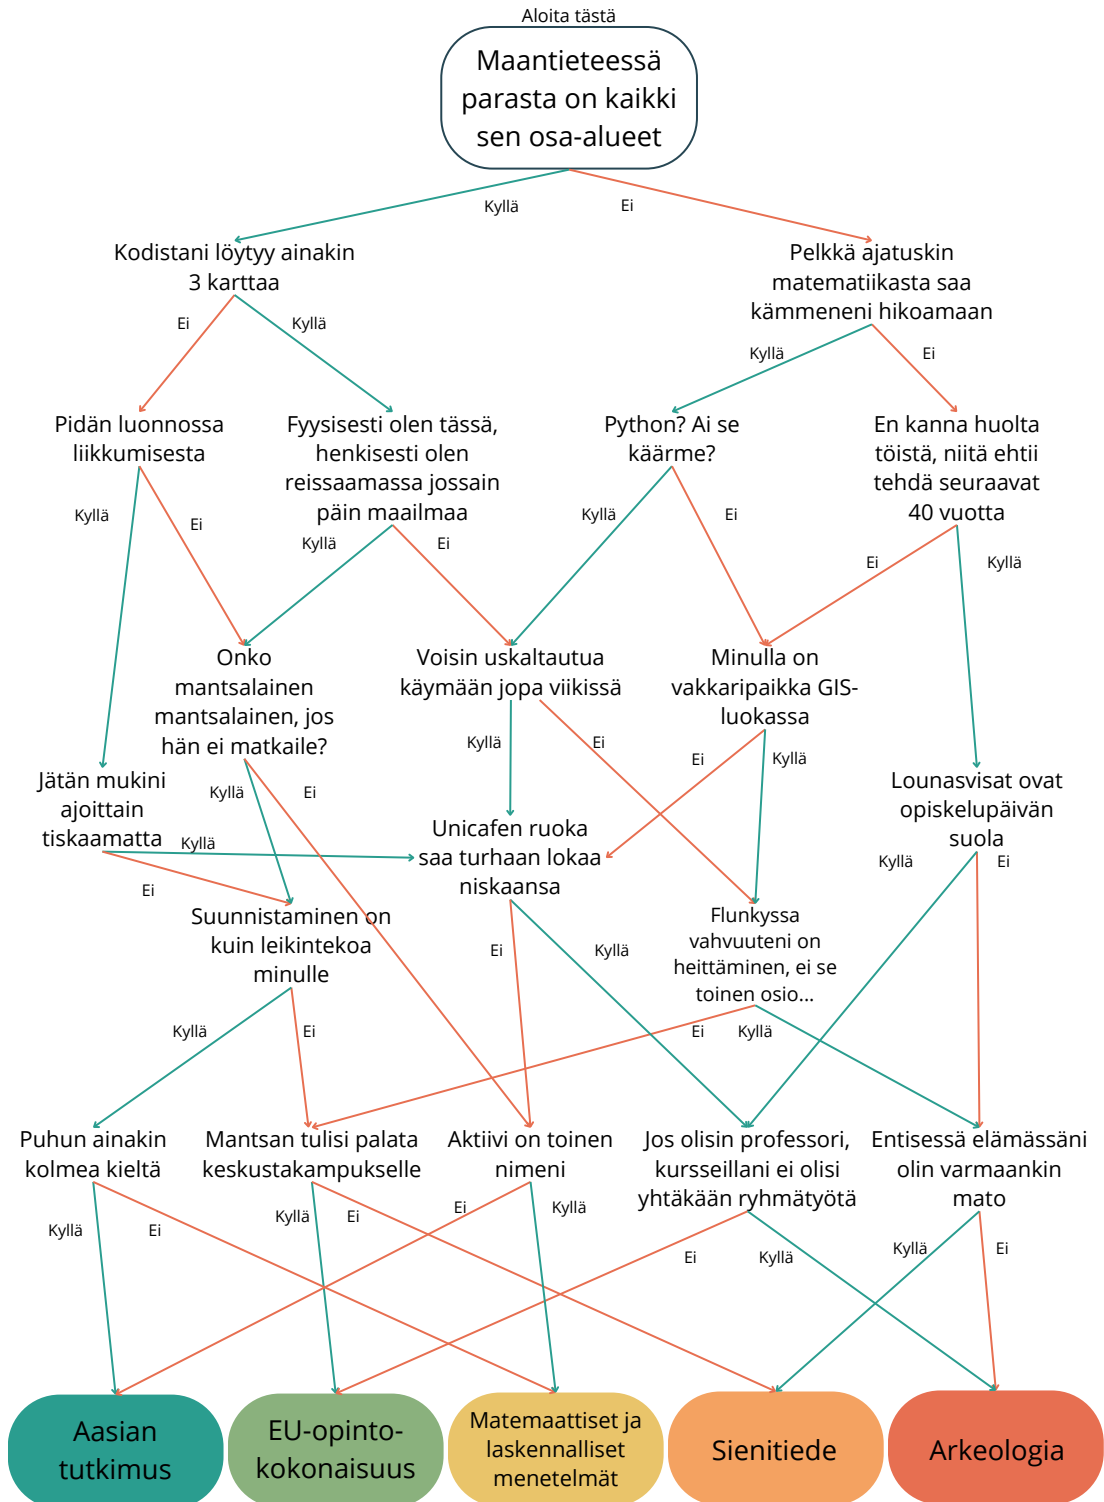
Aloita tästä

Maantieteessä parasta on kaikki sen osa-alueet

Kyllä
Ei

Kodistani löytyy ainakin 3 karttaa

Ei
Kyllä

Pelkkä ajatuskin matematiikasta saa kämmeneni hikoamaan

Kyllä
Ei

Pidän luonnossa liikkumisesta

Fyysisesti olen tässä, henkisesti olen reissaamassa jossain päin maailmaa

Python? Ai se käärme?

En kanna huolta töistä, niitä ehtii tehdä seuraavat 40 vuotta

Kyllä
Ei
Kyllä
Ei
Kyllä
Ei
Ei
Kyllä

Onko mantsalainen mantsalainen, jos hän ei matkaile?

Voisin uskaltautua käymään jopa viikissä

Minulla on vakkaripaikka GIS-luokassa

Kyllä
Ei
Ei
Kyllä

Jätän mukini ajoittain tiskaamatta

Kyllä
Ei

Unicafen ruoka saa turhaan lokaa niskaansa

Lounasvisat ovat opiskelupäivän suola

Kyllä
Ei

Kyllä
Ei

Suunnistaminen on kuin leikintekoa minulle

Flunkyssa vahvuuteni on heittäminen, ei se toinen osio...

Ei
Kyllä

Kyllä
Ei

Ei
Kyllä

Puhun ainakin kolmea kieltä

Mantsan tulisi palata keskustakampukselle

Aktiivi on toinen nimeni

Jos olisin professori, kursseillani ei olisi yhtäkään ryhmätyötä

Entisessä elämässäni olin varmaankin mato

Kyllä
Ei
Kyllä
Ei
Ei
Kyllä
Ei
Kyllä
Kyllä
Ei

Aasian tutkimus

EU-opinto-kokonaisuus

Matemaattiset ja laskennalliset menetelmät

Sienitiede

Arkeologia